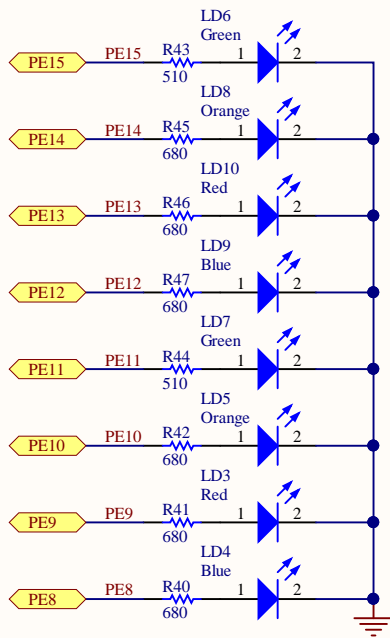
LD6
Green
PE15 PE15 R43 1 2
510

LD8
Orange
PE14 PE14 R45 1 2
680

LD10
Red
PE13 PE13 R46 1 2
680

LD9
Blue
PE12 PE12 R47 1 2
680

LD7
Green
PE11 PE11 R44 1 2
510

LD5
Orange
PE10 PE10 R42 1 2
680

LD3
Red
PE9 PE9 R41 1 2
680

LD4
Blue
PE8 PE8 R40 1 2
680